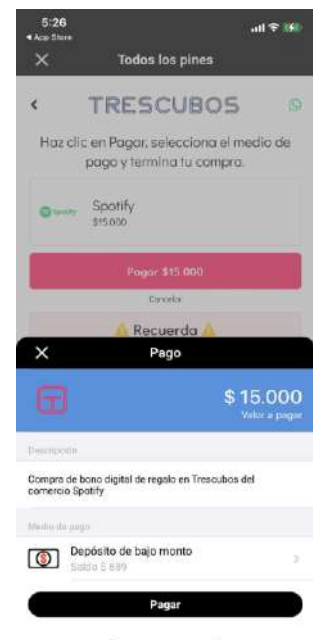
5:26
◂ App Store

Todos los pines

TRESCUBOS

Haz clic en Pagar, selecciona el medio de pago y termina tu compra.

Spotify
Spotify
$15.000

Pagar $15.000

Cancelar

⚠ Recuerda ⚠

Pago

$ 15.000
Valor a pagar

Descripción

Compra de bono digital de regalo en Trescubos del comercio Spotify

Medio de pago

Depósito de bajo monto
Saldo $ 889

Pagar